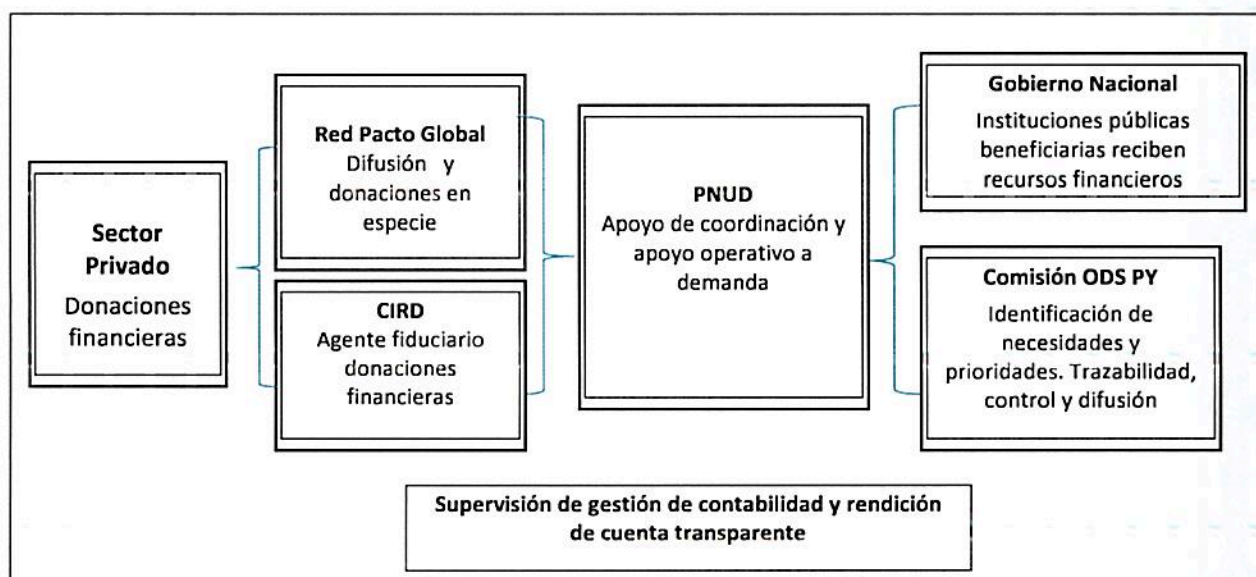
Sector Privado
Donaciones financieras

Red Pacto Global
Difusión y donaciones en especie

CIRD
Agente fiduciario donaciones financieras

PNUD
Apoyo de coordinación y apoyo operativo a demanda

Gobierno Nacional
Instituciones públicas beneficiarias reciben recursos financieros

Comisión ODS PY
Identificación de necesidades y prioridades. Trazabilidad, control y difusión

Supervisión de gestión de contabilidad y rendición de cuenta transparente